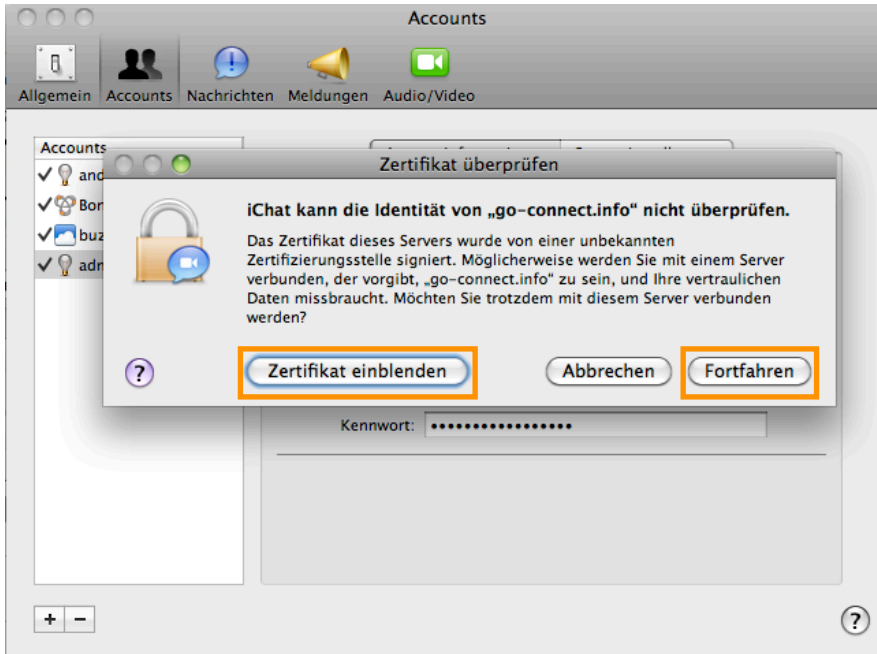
Accounts

Allgemein Accounts Nachrichten Meldungen Audio/Video

Accounts
✓ and
✓ Bon
✓ buz
✓ adm

Zertifikat überprüfen

iChat kann die Identität von „go-connect.info“ nicht überprüfen.

Das Zertifikat dieses Servers wurde von einer unbekannten Zertifizierungsstelle signiert. Möglicherweise werden Sie mit einem Server verbunden, der vorgibt, „go-connect.info“ zu sein, und Ihre vertraulichen Daten missbraucht. Möchten Sie trotzdem mit diesem Server verbunden werden?

?

Zertifikat einblenden

Abbrechen

Fortfahren

Kennwort: ••••••••••••••••

+ −

?